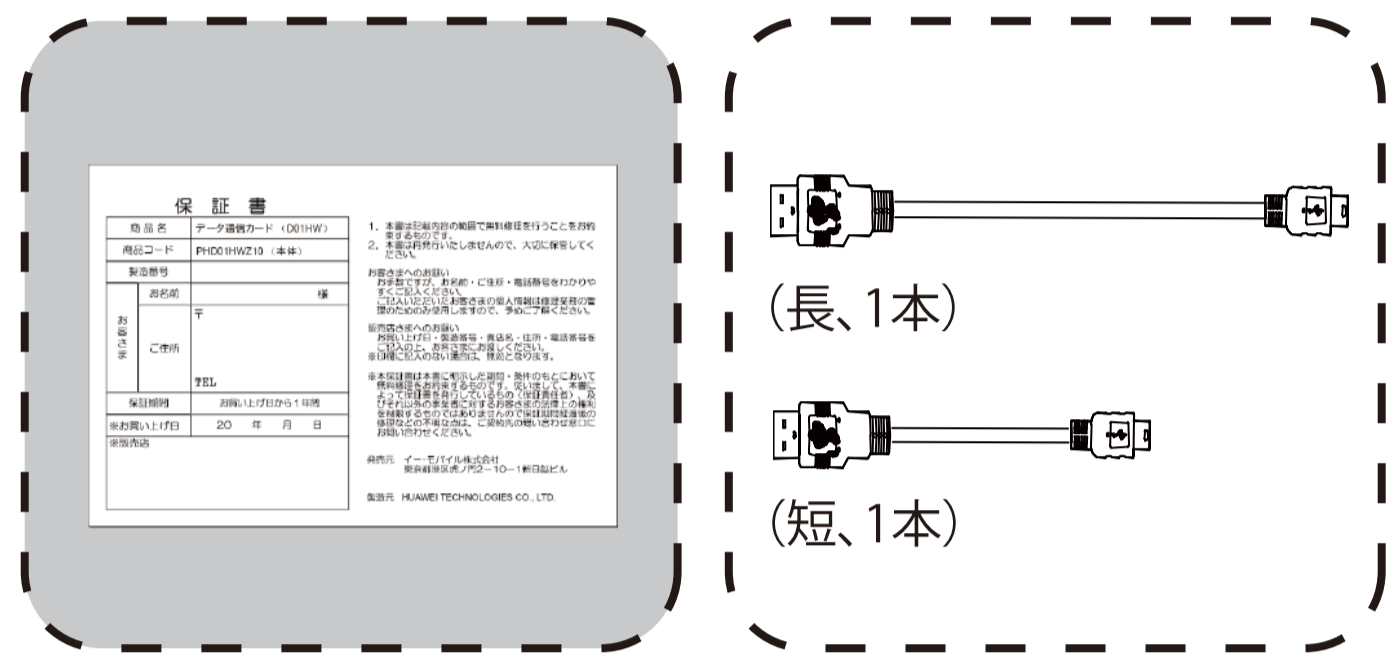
保 証 書

| 商品名 | データ通信カード（D01HW） |
|---|---|
| 商品コード | PHD01HWZ10 （本体） |
| 製造番号 | |
| お客さま お名前 | 様 |
| ご住所 | 〒 TEL |
| 保証期間 | お買い上げ日から1年間 |
| ※お買い上げ日 | 20 年 月 日 |
| ※販売店 | |

1. 本書は記載内容の範囲で無料修理を行うことをお約束するものです。
2. 本書は再発行いたしませんので、大切に保管してください。

お客さまへのお願い
お手数ですが、お名前・ご住所・電話番号をわかりやすくご記入ください。
ご記入いただいたお客さまの個人情報は修理業務の管理のためのみ使用しますので、予めご了承ください。

販売店さまへのお願い
お買い上げ日・製造番号・貴店名・住所・電話番号をご記入の上、お客さまにお渡しください。
※印欄に記入の無い場合は、無効となります。

※本保証書は本書に明示した期間・条件のもとにおいて無料修理をお約束するものです。従いまして、本書によって保証書を発行しているもの（保証責任者）、及びそれ以外の事業者に対するお客さまの法律上の権利を制限するものではありませんので保証期間経過後の修理などの不明な点は、ご契約先の問い合わせ窓口にお問い合わせください。

発売元 イー・モバイル株式会社
東京都港区虎ノ門2－10－1新日鉱ビル

製造元 HUAWEI TECHNOLOGIES CO., LTD.

(長、1本)

(短、1本)